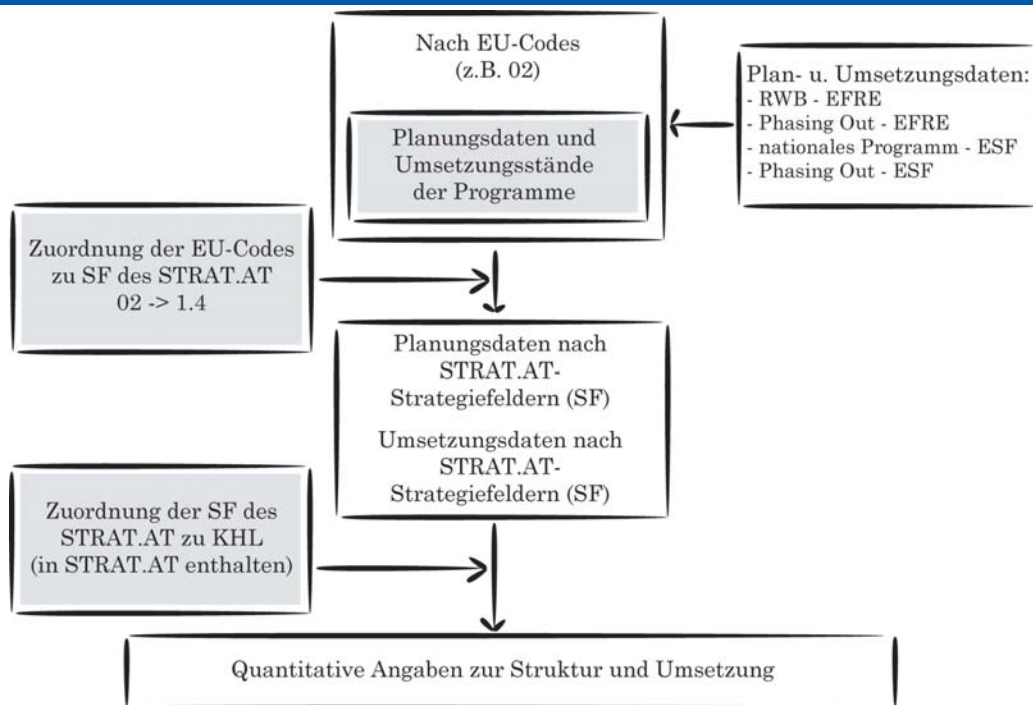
Nach EU-Codes
(z.B. 02)

Planungsdaten und Umsetzungsstände der Programme

Plan- u. Umsetzungsdaten:
- RWB - EFRE
- Phasing Out - EFRE
- nationales Programm - ESF
- Phasing Out - ESF

Zuordnung der EU-Codes zu SF des STRAT.AT
02 -> 1.4

Planungsdaten nach STRAT.AT-Strategiefeldern (SF)

Umsetzungsdaten nach STRAT.AT-Strategiefeldern (SF)

Zuordnung der SF des STRAT.AT zu KHL (in STRAT.AT enthalten)

Quantitative Angaben zur Struktur und Umsetzung